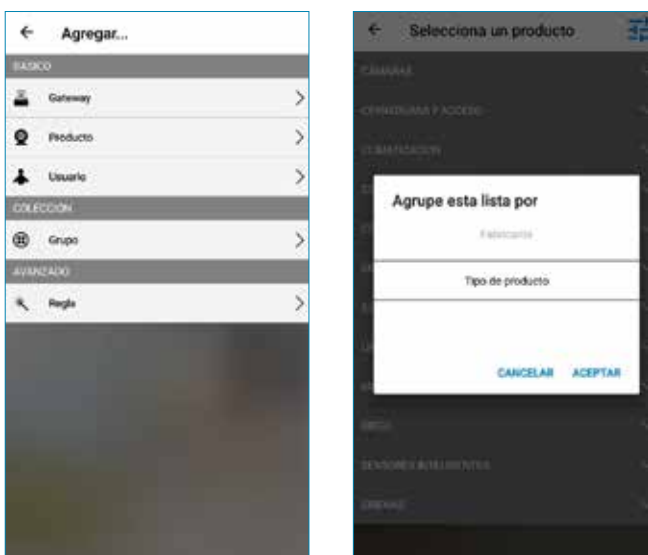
← Agregar...

BASICO

Gateway

Producto

Usuario

COLECCIÓN

Grupo

AVANZADO

Regla

← Selecciona un producto

CAMARAS

CERRADURAS Y ACCESO

CLIMATIZACION

Agrupe esta lista por

Fabricante

Tipo de producto

CANCELAR ACEPTAR

RIEGO

SENSORES INTELIGENTES

SIRENAS